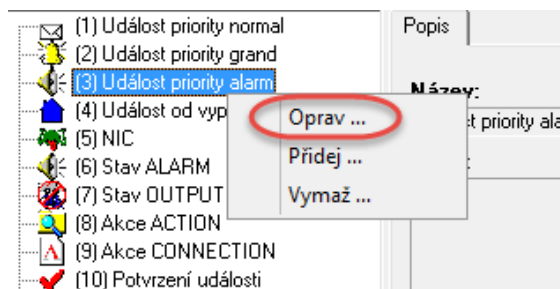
(1) Událost priority normal
(2) Událost priority grand
(3) Událost priority alarm
(4) Událost od vyp
(5) NIC
(6) Stav ALARM
(7) Stav OUTPUT
(8) Akce ACTION
(9) Akce CONNECTION
(10) Potvrzení události

Oprav ...
Přidej ...
Vymaž ...

Popis

Název:
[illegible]st priority ala